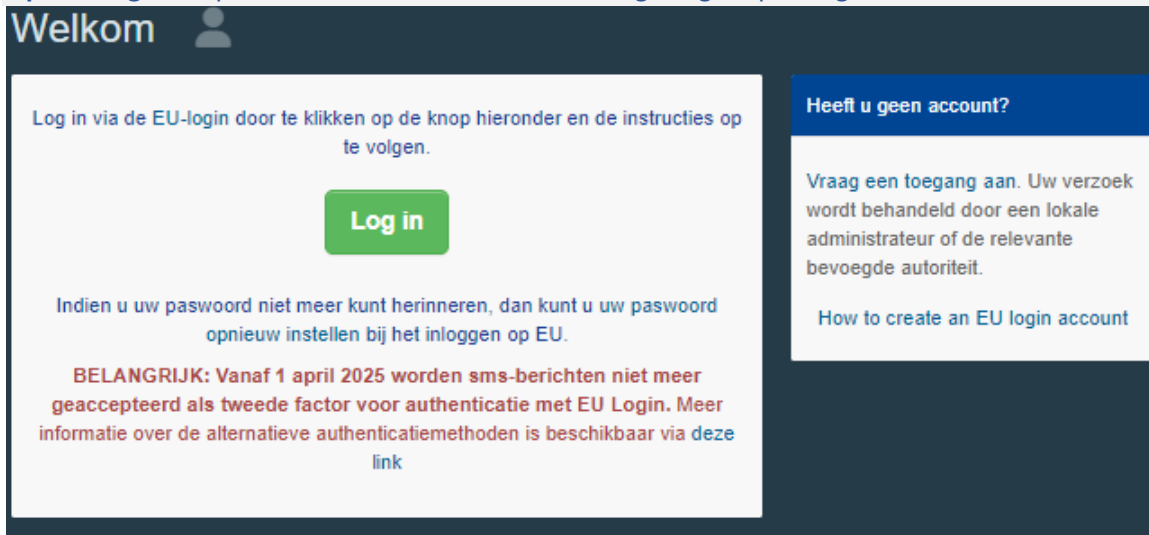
Welkom

Log in via de EU-login door te klikken op de knop hieronder en de instructies op te volgen.

Log in

Indien u uw paswoord niet meer kunt herinneren, dan kunt u uw paswoord opnieuw instellen bij het inloggen op EU.

BELANGRIJK: Vanaf 1 april 2025 worden sms-berichten niet meer geaccepteerd als tweede factor voor authenticatie met EU Login. Meer informatie over de alternatieve authenticatiemethoden is beschikbaar via deze link

Heeft u geen account?

Vraag een toegang aan. Uw verzoek wordt behandeld door een lokale administrateur of de relevante bevoegde autoriteit.

How to create an EU login account